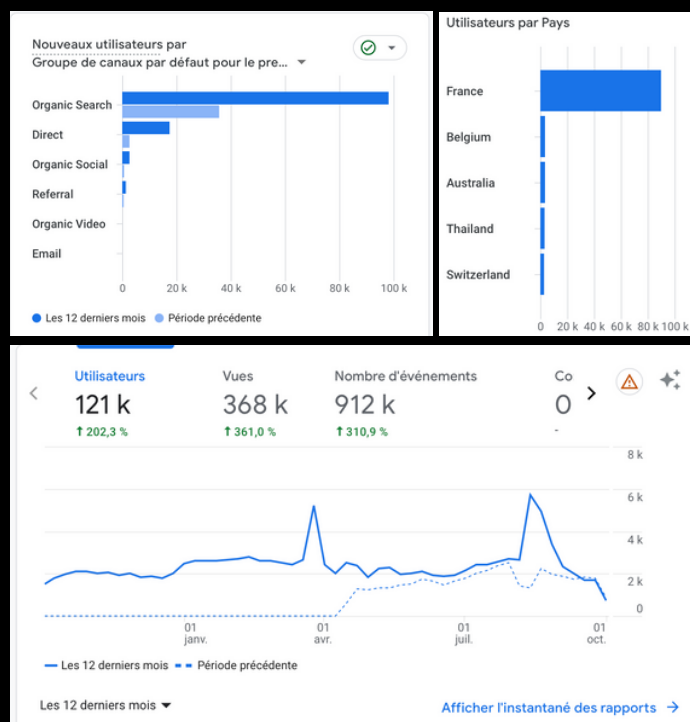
Nouveaux utilisateurs par
Groupe de canaux par défaut pour le pre...

Organic Search
Direct
Organic Social
Referral
Organic Video
Email

0 20 k 40 k 60 k 80 k 100 k

● Les 12 derniers mois ● Période précédente

Utilisateurs par Pays

France
Belgium
Australia
Thailand
Switzerland

0 20 k 40 k 60 k 80 k 100 k

Utilisateurs
121 k
↑ 202,3 %

Vues
368 k
↑ 361,0 %

Nombre d'événements
912 k
↑ 310,9 %

Co
0
-

8 k
6 k
4 k
2 k
0

01 janv.
01 avr.
01 juil.
01 oct.

Les 12 derniers mois Période précédente

Les 12 derniers mois

Afficher l'instantané des rapports →